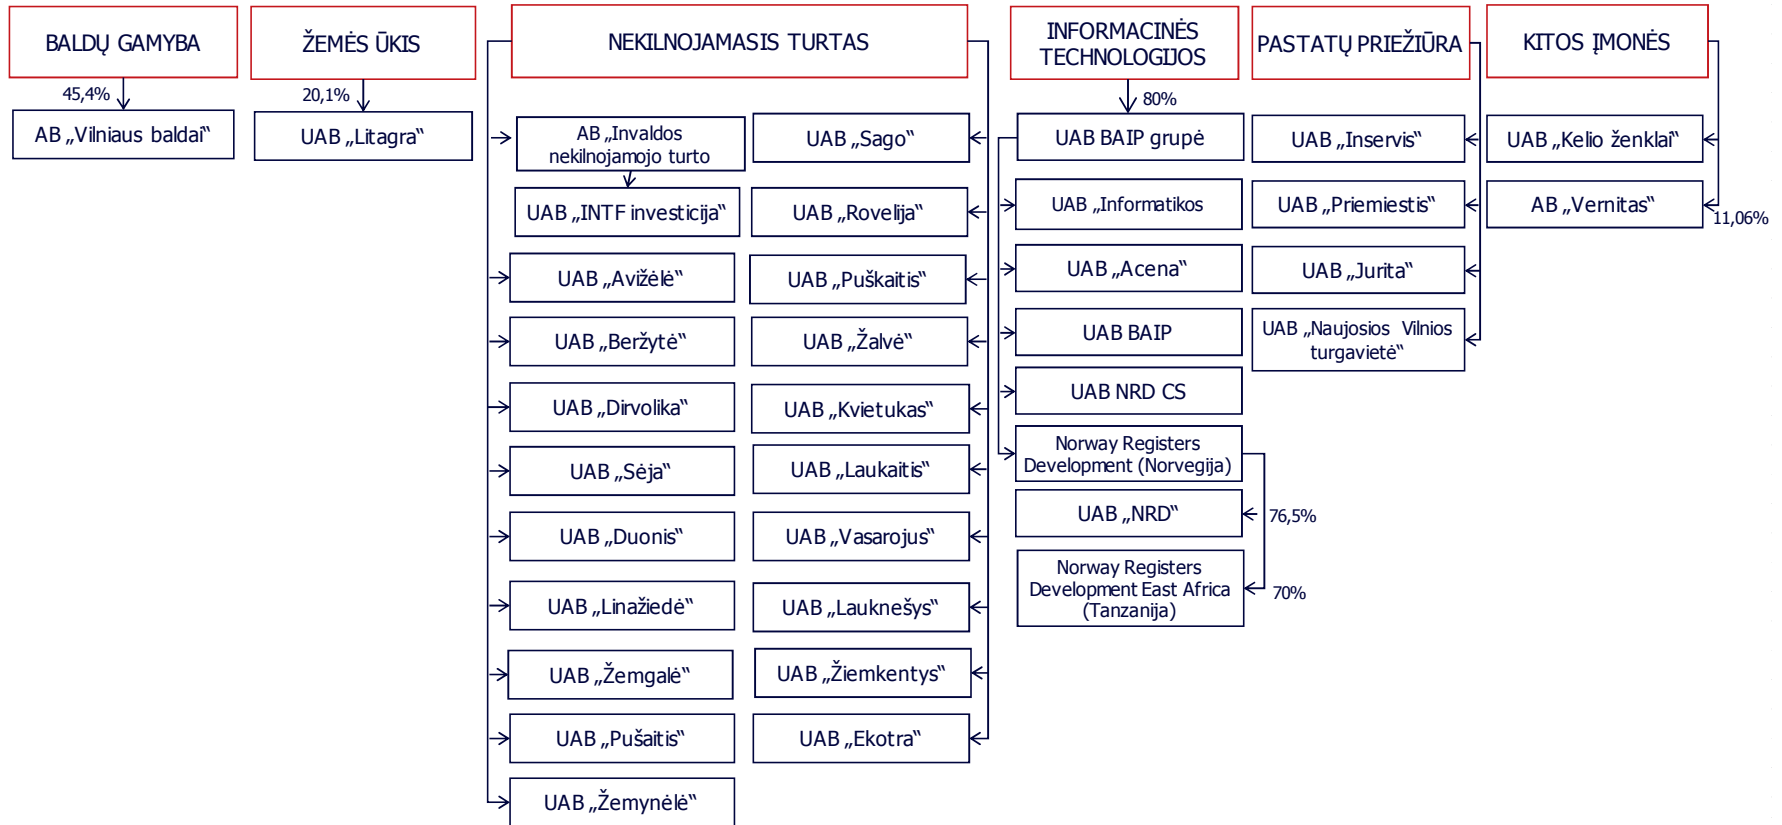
BALDŲ GAMYBA

45,4%

AB „Vilniaus baldai"

ŽEMĖS ŪKIS

20,1%

UAB „Litagra"

NEKILNOJAMASIS TURTAS

AB „Invaldos nekilnojamojo turto

UAB „Sago"

UAB „INTF investicija"

UAB „Rovelija"

UAB „Avižėlė"

UAB „Puškaitis"

UAB „Beržytė"

UAB „Žalvė"

UAB „Dirvolika"

UAB „Kvietukas"

UAB „Sėja"

UAB „Laukaitis"

UAB „Duonis"

UAB „Vasarojus"

UAB „Linažiedė"

UAB „Lauknešys"

UAB „Žemgalė"

UAB „Žiemkentys"

UAB „Pušaitis"

UAB „Ekotra"

UAB „Žemynėlė"

INFORMACINĖS TECHNOLOGIJOS

80%

UAB BAIP grupė

UAB „Informatikos

UAB „Acena"

UAB BAIP

UAB NRD CS

Norway Registers Development (Norvegija)

UAB „NRD"

76,5%

Norway Registers Development East Africa (Tanzanija)

70%

PASTATŲ PRIEŽIŪRA

UAB „Inservis"

UAB „Priemiestis"

UAB „Jurita"

UAB „Naujosios Vilnios turgavietė"

KITOS ĮMONĖS

UAB „Kelio ženklai"

AB „Vernitas"

11,06%